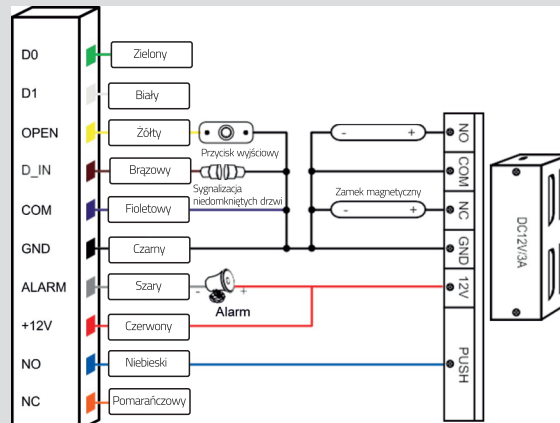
D0
D1
OPEN
D_IN
COM
GND
ALARM
+12V
NO
NC

Zielony
Biały
Żółty
Brązowy
Fioletowy
Czarny
Szary
Czerwony
Niebieski
Pomarańczowy

Przycisk wyjściowy
Sygnalizacja niedomkniętych drzwi
Zamek magnetyczny
Alarm

-
+
-
+
-
+

NO
COM
NC
GND
12V
PUSH

DC12V/3A